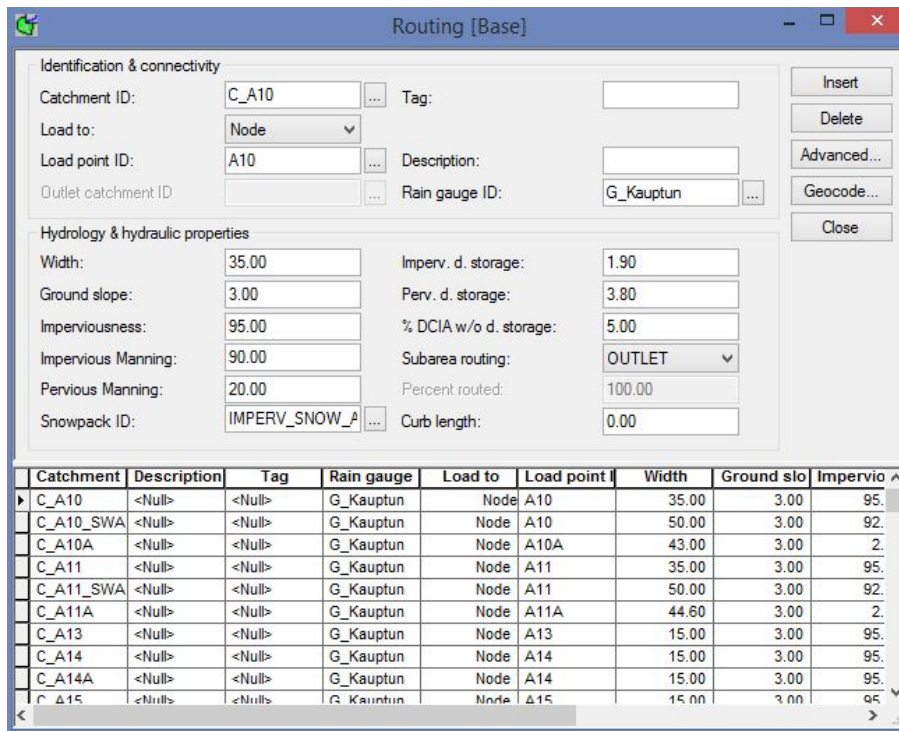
Routing [Base]

Identification & connectivity

Catchment ID: C_A10
Tag:
Load to: Node
Load point ID: A10
Description:
Outlet catchment ID
Rain gauge ID: G_Kauptun

Insert
Delete
Advanced...
Geocode...
Close

Hydrology & hydraulic properties

Width: 35.00
Imperv. d. storage: 1.90
Ground slope: 3.00
Perv. d. storage: 3.80
Imperviousness: 95.00
% DCIA w/o d. storage: 5.00
Impervious Manning: 90.00
Subarea routing: OUTLET
Pervious Manning: 20.00
Percent routed: 100.00
Snowpack ID: IMPERV_SNOW_A
Curb length: 0.00

| Catchment | Description | Tag | Rain gauge | Load to | Load point I | Width | Ground slo | Impervio |
|---|---|---|---|---|---|---|---|---|
| C_A10 | <Null> | <Null> | G_Kauptun | Node | A10 | 35.00 | 3.00 | 95. |
| C_A10_SWA | <Null> | <Null> | G_Kauptun | Node | A10 | 50.00 | 3.00 | 92. |
| C_A10A | <Null> | <Null> | G_Kauptun | Node | A10A | 43.00 | 3.00 | 2. |
| C_A11 | <Null> | <Null> | G_Kauptun | Node | A11 | 35.00 | 3.00 | 95. |
| C_A11_SWA | <Null> | <Null> | G_Kauptun | Node | A11 | 50.00 | 3.00 | 92. |
| C_A11A | <Null> | <Null> | G_Kauptun | Node | A11A | 44.60 | 3.00 | 2. |
| C_A13 | <Null> | <Null> | G_Kauptun | Node | A13 | 15.00 | 3.00 | 95. |
| C_A14 | <Null> | <Null> | G_Kauptun | Node | A14 | 15.00 | 3.00 | 95. |
| C_A14A | <Null> | <Null> | G_Kauptun | Node | A14 | 15.00 | 3.00 | 95. |
| C_A15 | <Null> | <Null> | G_Kauptun | Node | A15 | 15.00 | 3.00 | 95 |